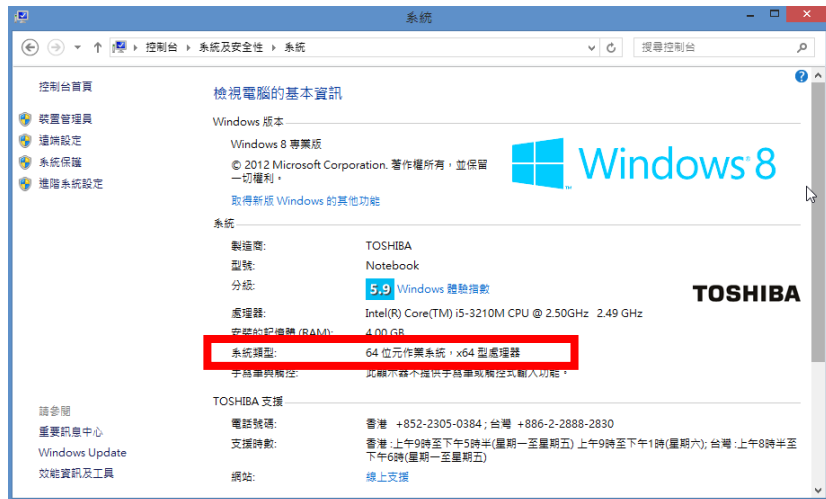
系統

控制台 › 系統及安全性 › 系統

搜尋控制台

控制台首頁

裝置管理員

遠端設定

系統保護

進階系統設定

檢視電腦的基本資訊

Windows 版本

Windows 8 專業版

© 2012 Microsoft Corporation. 著作權所有，並保留一切權利。

取得新版 Windows 的其他功能

Windows 8

系統

| | |
|---|---|
| 製造商: | TOSHIBA |
| 型號: | Notebook |
| 分級: | 5.9 Windows 體驗指數 |
| 處理器: | Intel(R) Core(TM) i5-3210M CPU @ 2.50GHz 2.49 GHz |
| 安裝的記憶體 (RAM): | 4.00 GB |
| 系統類型: | 64 位元作業系統，x64 型處理器 |
| 手寫筆與觸控: | 此顯示器不提供手寫筆或觸控式輸入功能。 |

TOSHIBA

TOSHIBA 支援

| | |
|---|---|
| 電話號碼: | 香港 +852-2305-0384；台灣 +886-2-2888-2830 |
| 支援時數: | 香港：上午9時至下午5時半(星期一至星期五) 上午9時至下午1時(星期六); 台灣：上午8時半至下午6時(星期一至星期五) |
| 網站: | 線上支援 |

請參閱

重要訊息中心

Windows Update

效能資訊及工具